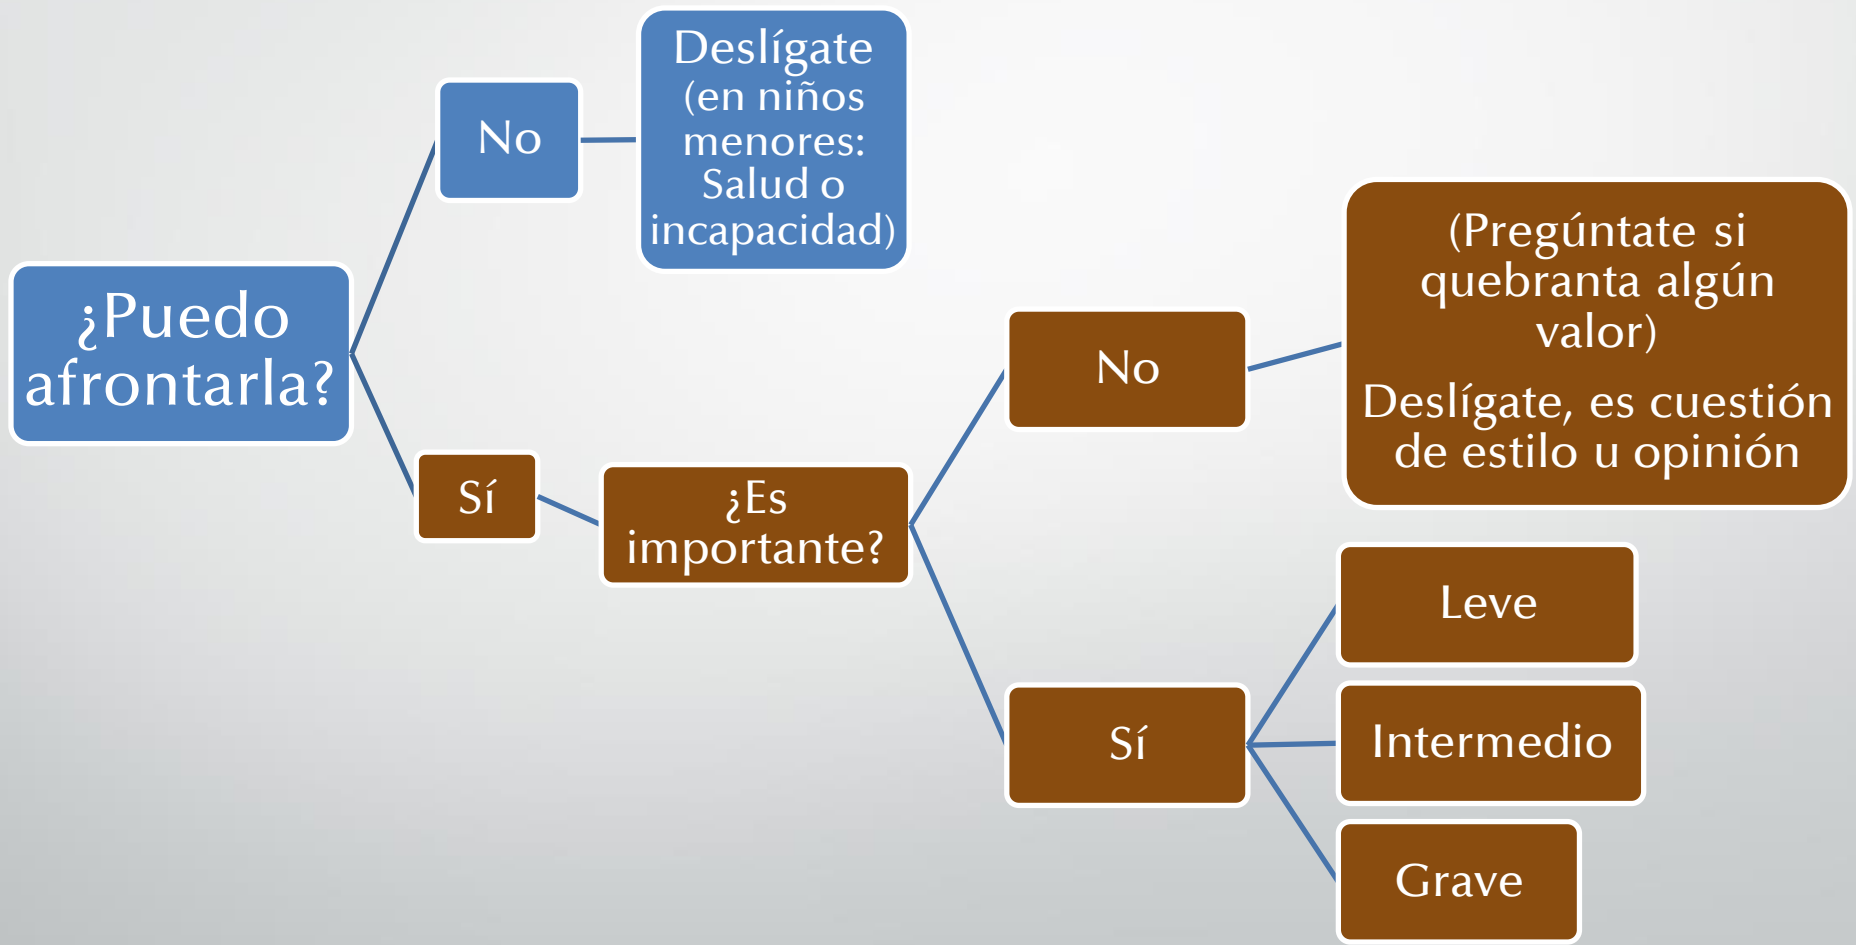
¿Puedo afrontarla?

No

Deslígate (en niños menores: Salud o incapacidad)

Sí

¿Es importante?

No

(Pregúntate si quebranta algún valor)

Deslígate, es cuestión de estilo u opinión

Sí

Leve

Intermedio

Grave